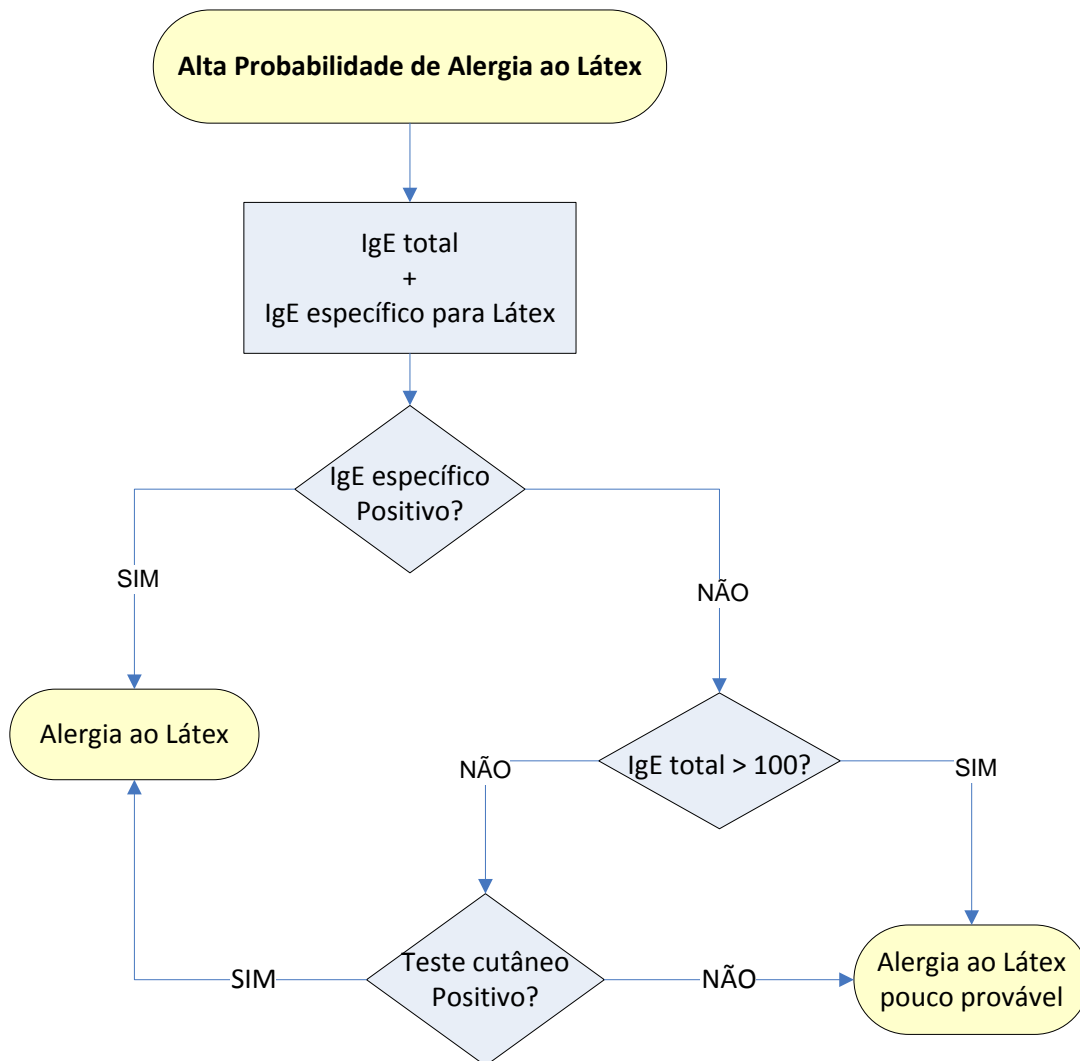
Alta Probabilidade de Alergia ao Látex

IgE total
+
IgE específico para Látex

IgE específico Positivo?

SIM

NÃO

Alergia ao Látex

NÃO

IgE total > 100?

SIM

Teste cutâneo Positivo?

SIM

NÃO

Alergia ao Látex pouco provável